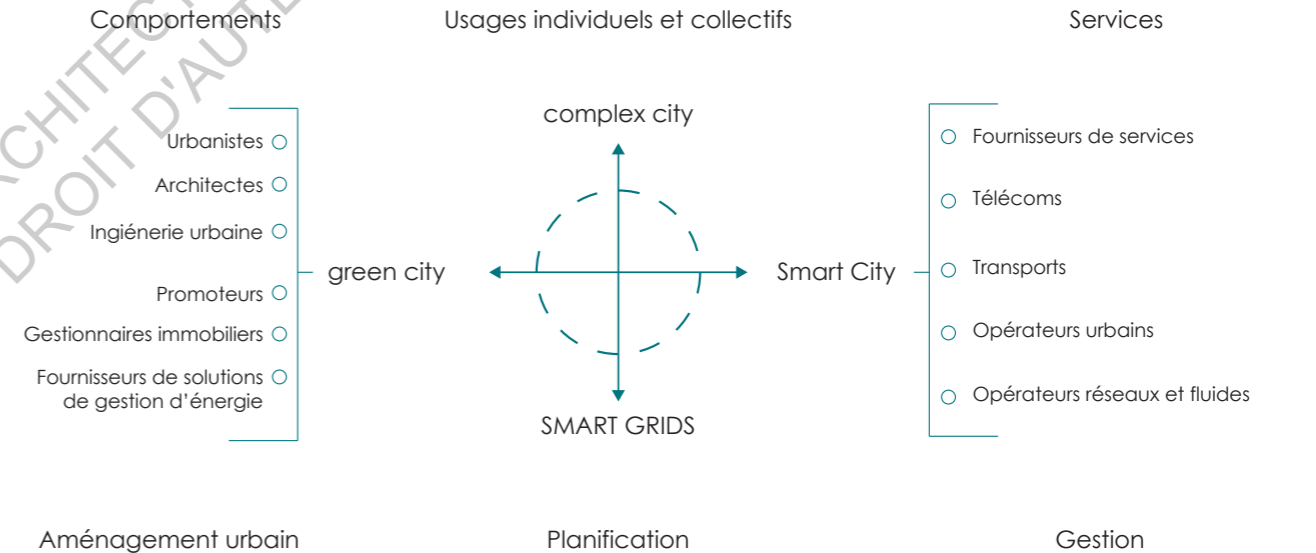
Comportements

Usages individuels et collectifs

Services

ARCHITEC
DROIT D'AUTE

Urbanistes

Architectes

Ingiénerie urbaine

Promoteurs

Gestionnaires immobiliers

Fournisseurs de solutions de gestion d'énergie

green city

complex city

SMART GRIDS

Smart City

Fournisseurs de services

Télécoms

Transports

Opérateurs urbains

Opérateurs réseaux et fluides

Aménagement urbain

Planification

Gestion